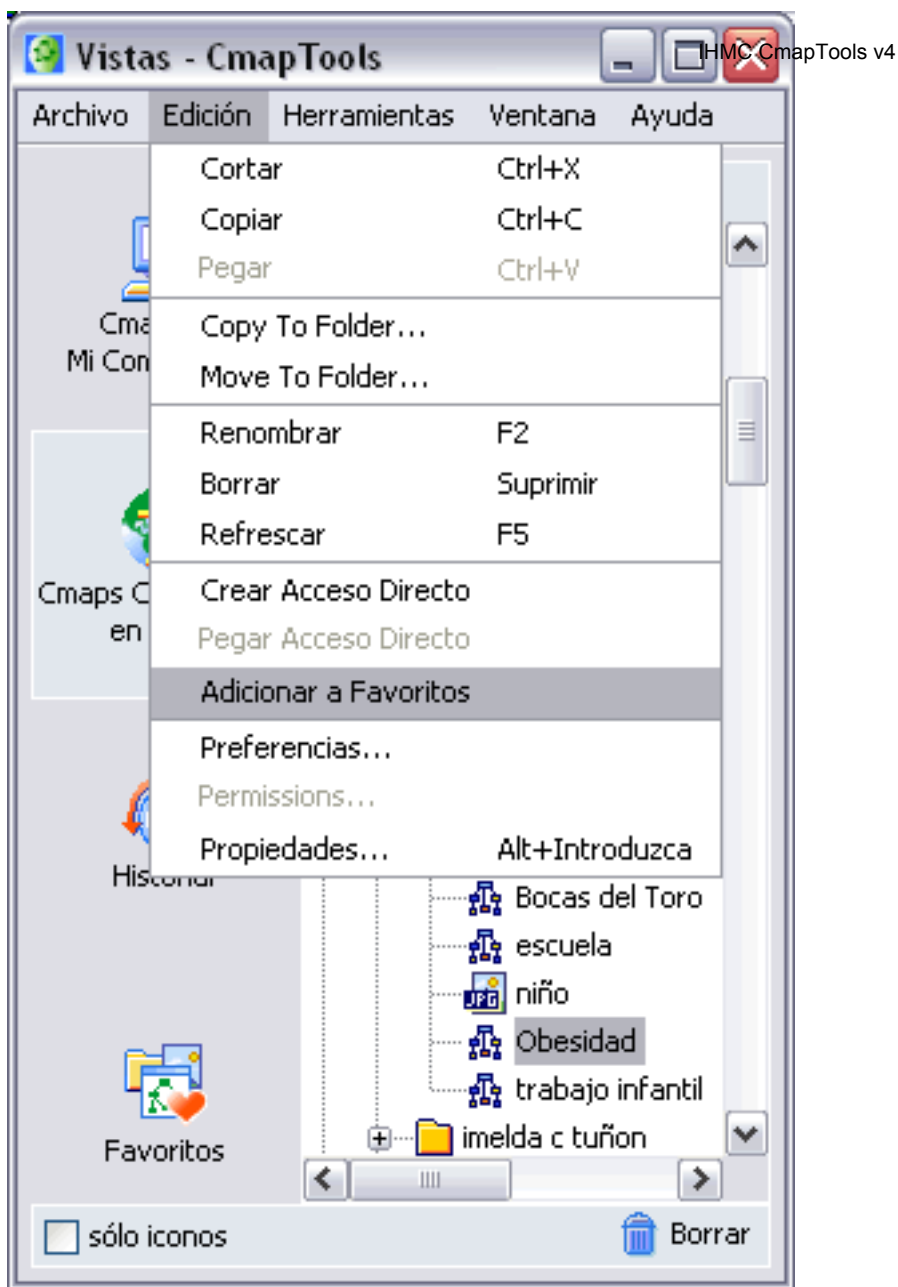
Vistas - CmapTools
IHMC CmapTools v4

Archivo Edición Herramientas Ventana Ayuda

| | |
|---|---|
| Cortar | Ctrl+X |
| Copiar | Ctrl+C |
| Pegar | Ctrl+V |
| Copy To Folder... | |
| Move To Folder... | |
| Renombrar | F2 |
| Borrar | Suprimir |
| Refrescar | F5 |
| Crear Acceso Directo | |
| Pegar Acceso Directo | |
| Adicionar a Favoritos | |
| Preferencias... | |
| Permissions... | |
| Propiedades... | Alt+Introduzca |

Cma
Mi Con

Cmaps C
en

Historial

Favoritos

Bocas del Toro
escuela
JPG niño
Obesidad
trabajo infantil
imelda c tuñon

sólo iconos
Borrar